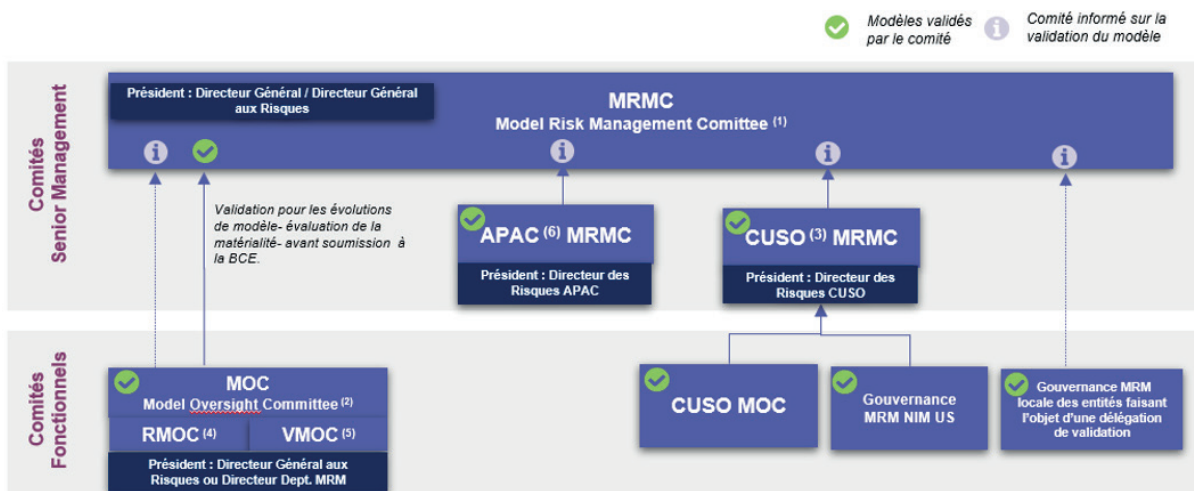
Modèles validés par le comité

Comité informé sur la validation du modèle

Comités Senior Management

Président : Directeur Général / Directeur Général aux Risques

MRMC
Model Risk Management Comittee $^{(1)}$

Validation pour les évolutions de modèle- évaluation de la matérialité- avant soumission à la BCE.

APAC $^{(6)}$ MRMC

Président : Directeur des Risques APAC

CUSO $^{(3)}$ MRMC

Président : Directeur des Risques CUSO

Comités Fonctionnels

MOC
Model Oversight Committee $^{(2)}$

RMOC $^{(4)}$

VMOC $^{(5)}$

Président : Directeur Général aux Risques ou Directeur Dept. MRM

CUSO MOC

Gouvernance MRM NIM US

Gouvernance MRM locale des entités faisant l'objet d'une délégation de validation